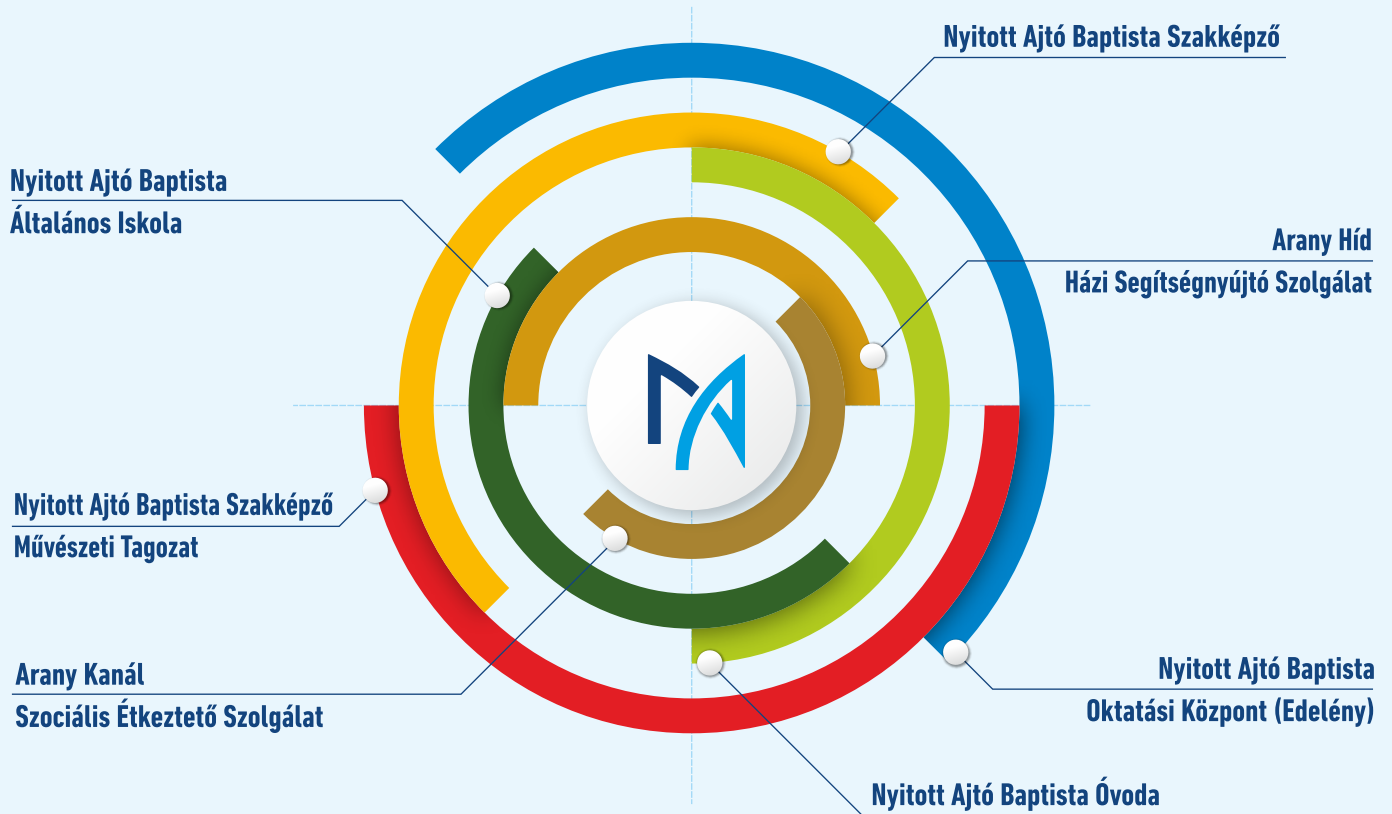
Nyitott Ajtó Baptista Szakképző

Nyitott Ajtó Baptista Általános Iskola

Arany Híd Házi Segítségnyújtó Szolgálat

Nyitott Ajtó Baptista Szakképző Művészeti Tagozat

Arany Kanál Szociális Étkeztető Szolgálat

Nyitott Ajtó Baptista Oktatási Központ (Edelény)

Nyitott Ajtó Baptista Óvoda